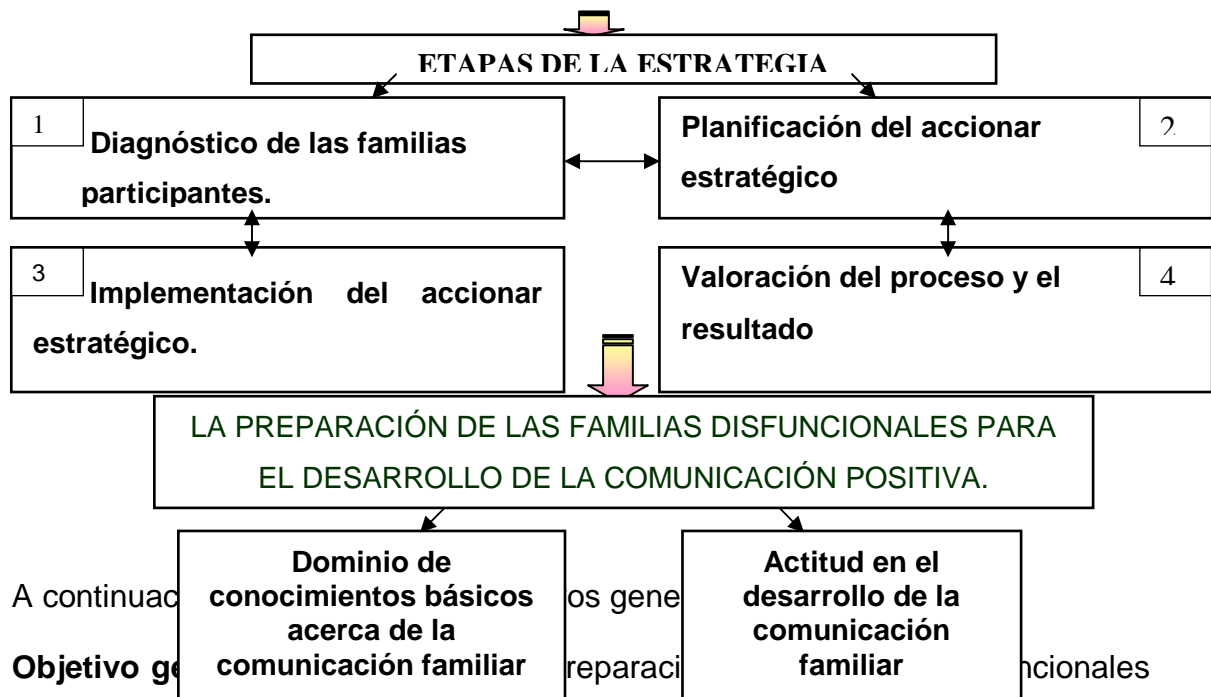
ETAPAS DE LA ESTRATEGIA

1 Diagnóstico de las familias participantes.

Planificación del accionar estratégico 2

3 Implementación del accionar estratégico.

Valoración del proceso y el resultado 4

LA PREPARACIÓN DE LAS FAMILIAS DISFUNCIONALES PARA EL DESARROLLO DE LA COMUNICACIÓN POSITIVA.

Dominio de conocimientos básicos acerca de la comunicación familiar

Actitud en el desarrollo de la comunicación familiar

A continuac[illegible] os gene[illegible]

Objetivo ge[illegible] reparaci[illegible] ncionales